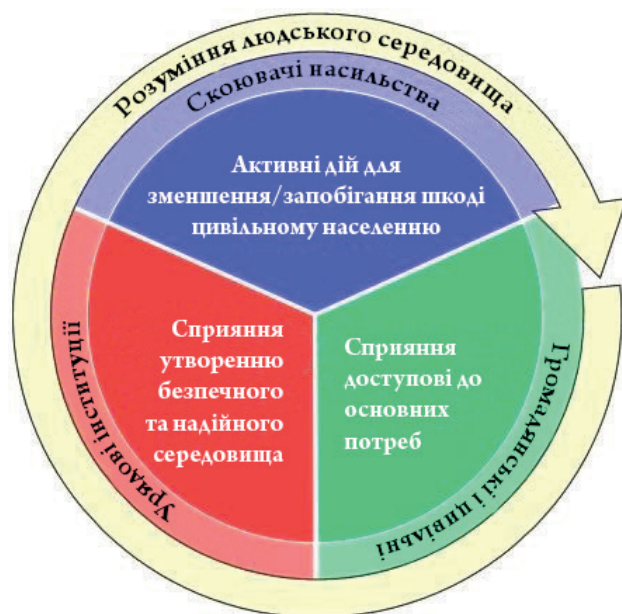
Розуміння людського середовища

Скоювачі насильства

Активні дії для зменшення/запобігання шкоді цивільному населенню

Сприяння утворенню безпечного та надійного середовища

Сприяння доступові до основних потреб

Урядові інституції

Громадянські і цивільні